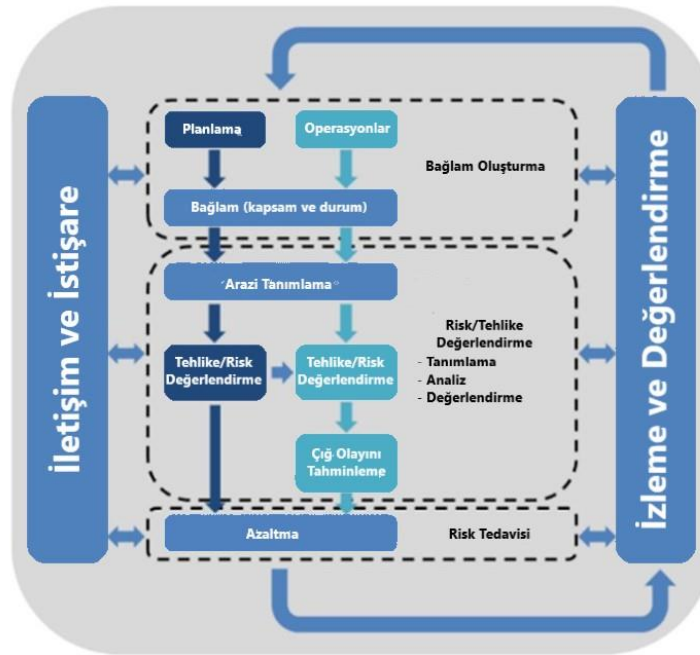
İletişim ve İstişare

Planlama

Operasyonlar

Bağlam Oluşturma

Bağlam (kapsam ve durum)

Arazi Tanımlama

Risk/Tehlike Değerlendirme
- Tanımlama
- Analiz
- Değerlendirme

Tehlike/Risk Değerlendirme

Tehlike/Risk Değerlendirme

Çığ Olayını Tahminleme

Azaltma

Risk Tedavisi

İzleme ve Değerlendirme